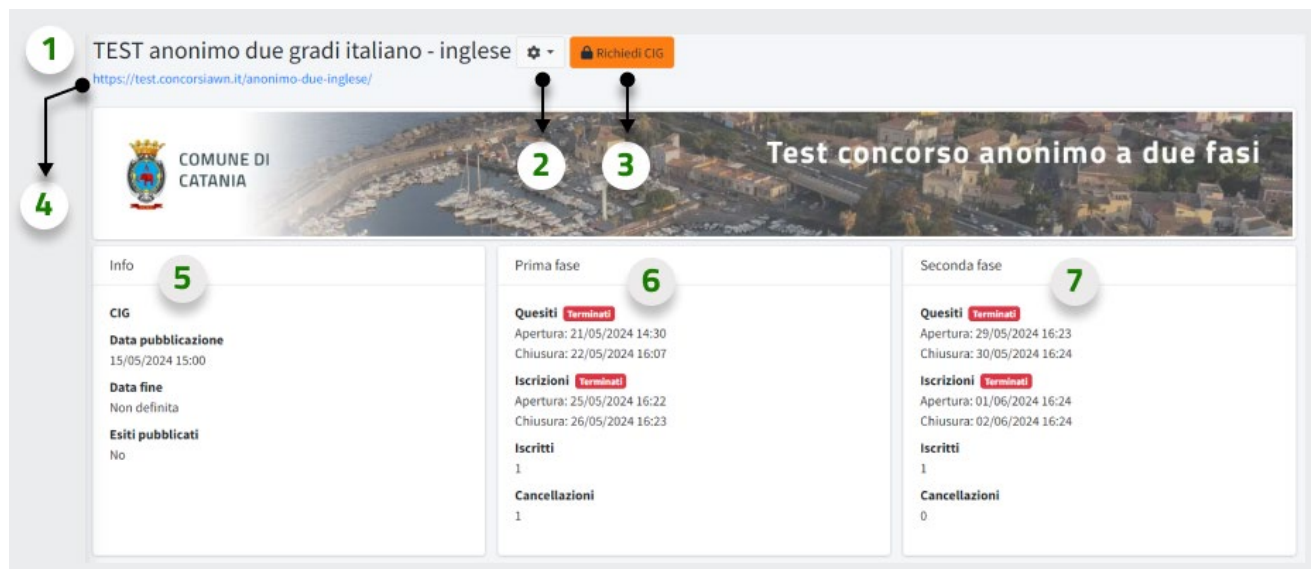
1

TEST anonimo due gradi italiano - inglese

Richiedi CIG

https://test.concorsiawn.it/anonimo-due-inglese/

2

3

4

COMUNE DI CATANIA

Test concorso anonimo a due fasi

Info

5

CIG

Data pubblicazione
15/05/2024 15:00

Data fine
Non definita

Esiti pubblicati
No

Prima fase

6

Quesiti Terminati
Apertura: 21/05/2024 14:30
Chiusura: 22/05/2024 16:07

Iscrizioni Terminati
Apertura: 25/05/2024 16:22
Chiusura: 26/05/2024 16:23

Iscritti
1

Cancellazioni
1

Seconda fase

7

Quesiti Terminati
Apertura: 29/05/2024 16:23
Chiusura: 30/05/2024 16:24

Iscrizioni Terminati
Apertura: 01/06/2024 16:24
Chiusura: 02/06/2024 16:24

Iscritti
1

Cancellazioni
0